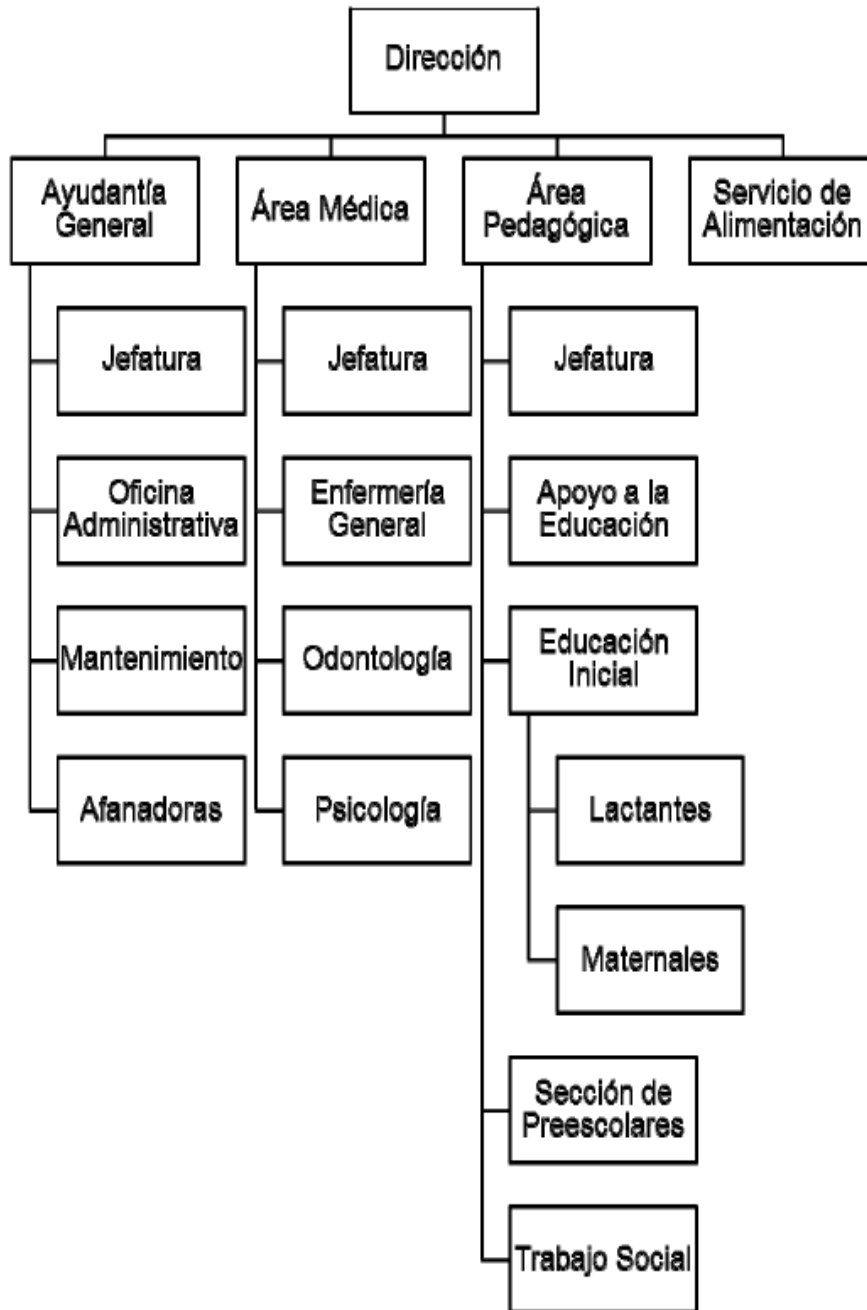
Dirección

Ayudantía General

Jefatura

Oficina Administrativa

Mantenimiento

Afanadoras

Área Médica

Jefatura

Enfermería General

Odontología

Psicología

Área Pedagógica

Jefatura

Apoyo a la Educación

Educación Inicial

Lactantes

Maternales

Sección de Preescolares

Trabajo Social

Servicio de Alimentación